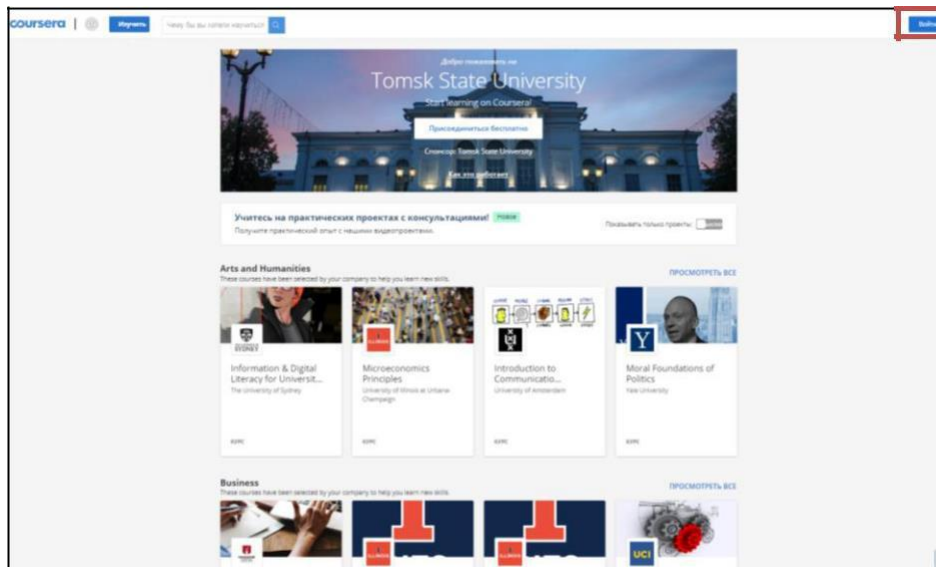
coursera | Изучить Чему бы вы хотели научиться? Войти

Добро пожаловать на
Tomsk State University
Start learning on Coursera!
Присоединиться бесплатно
Спонсор: Tomsk State University
Как это работает

Учитесь на практических проектах с консультациями! Новое
Получите практический опыт с нашими видеопроектами.
Показывать только проекты

Arts and Humanities
These courses have been selected by your company to help you learn new skills.
ПРОСМОТРЕТЬ ВСЕ

Information & Digital Literacy for Universit...
The University of Sydney
Курс

Microeconomics Principles
University of Illinois at Urbana-Champaign
Курс

Introduction to Communicatio...
University of Amsterdam
Курс

Moral Foundations of Politics
Yale University
Курс

Business
These courses have been selected by your company to help you learn new skills.
ПРОСМОТРЕТЬ ВСЕ

UCI